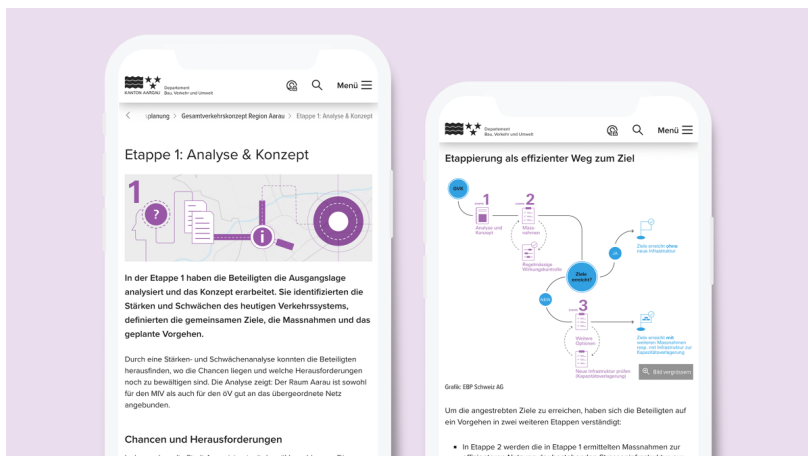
KANTON AARGAU Departement Bau, Verkehr und Umwelt

Menü

‹ ...planung > Gesamtverkehrskonzept Region Aarau > Etappe 1: Analyse & Konzept

Etappe 1: Analyse & Konzept

1

In der Etappe 1 haben die Beteiligten die Ausgangslage analysiert und das Konzept erarbeitet. Sie identifizierten die Stärken und Schwächen des heutigen Verkehrssystems, definierten die gemeinsamen Ziele, die Massnahmen und das geplante Vorgehen.

Durch eine Stärken- und Schwächenanalyse konnten die Beteiligten herausfinden, wo die Chancen liegen und welche Herausforderungen noch zu bewältigen sind. Die Analyse zeigt: Der Raum Aarau ist sowohl für den MIV als auch für den öV gut an das übergeordnete Netz angebunden.

Chancen und Herausforderungen

Departement Bau, Verkehr und Umwelt

Menü

Etappierung als effizienter Weg zum Ziel

GVK

1 Analyse und Konzept

2 Massnahmen

Regelmässige Wirkungskontrolle

Ziele erreicht?

JA

Ziele erreicht ohne neue Infrastruktur

NEIN

3 Weitere Optionen

Neue Infrastruktur prüfen (Kapazitätserweiterung)

Ziele erreicht mit weiteren Massnahmen bzw. mit Infrastruktur zur Kapazitätserweiterung

Bild vergrössern

Grafik: EBP Schweiz AG

Um die angestrebten Ziele zu erreichen, haben sich die Beteiligten auf ein Vorgehen in zwei weiteren Etappen verständigt:

• In Etappe 2 werden die in Etappe 1 ermittelten Massnahmen zur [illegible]